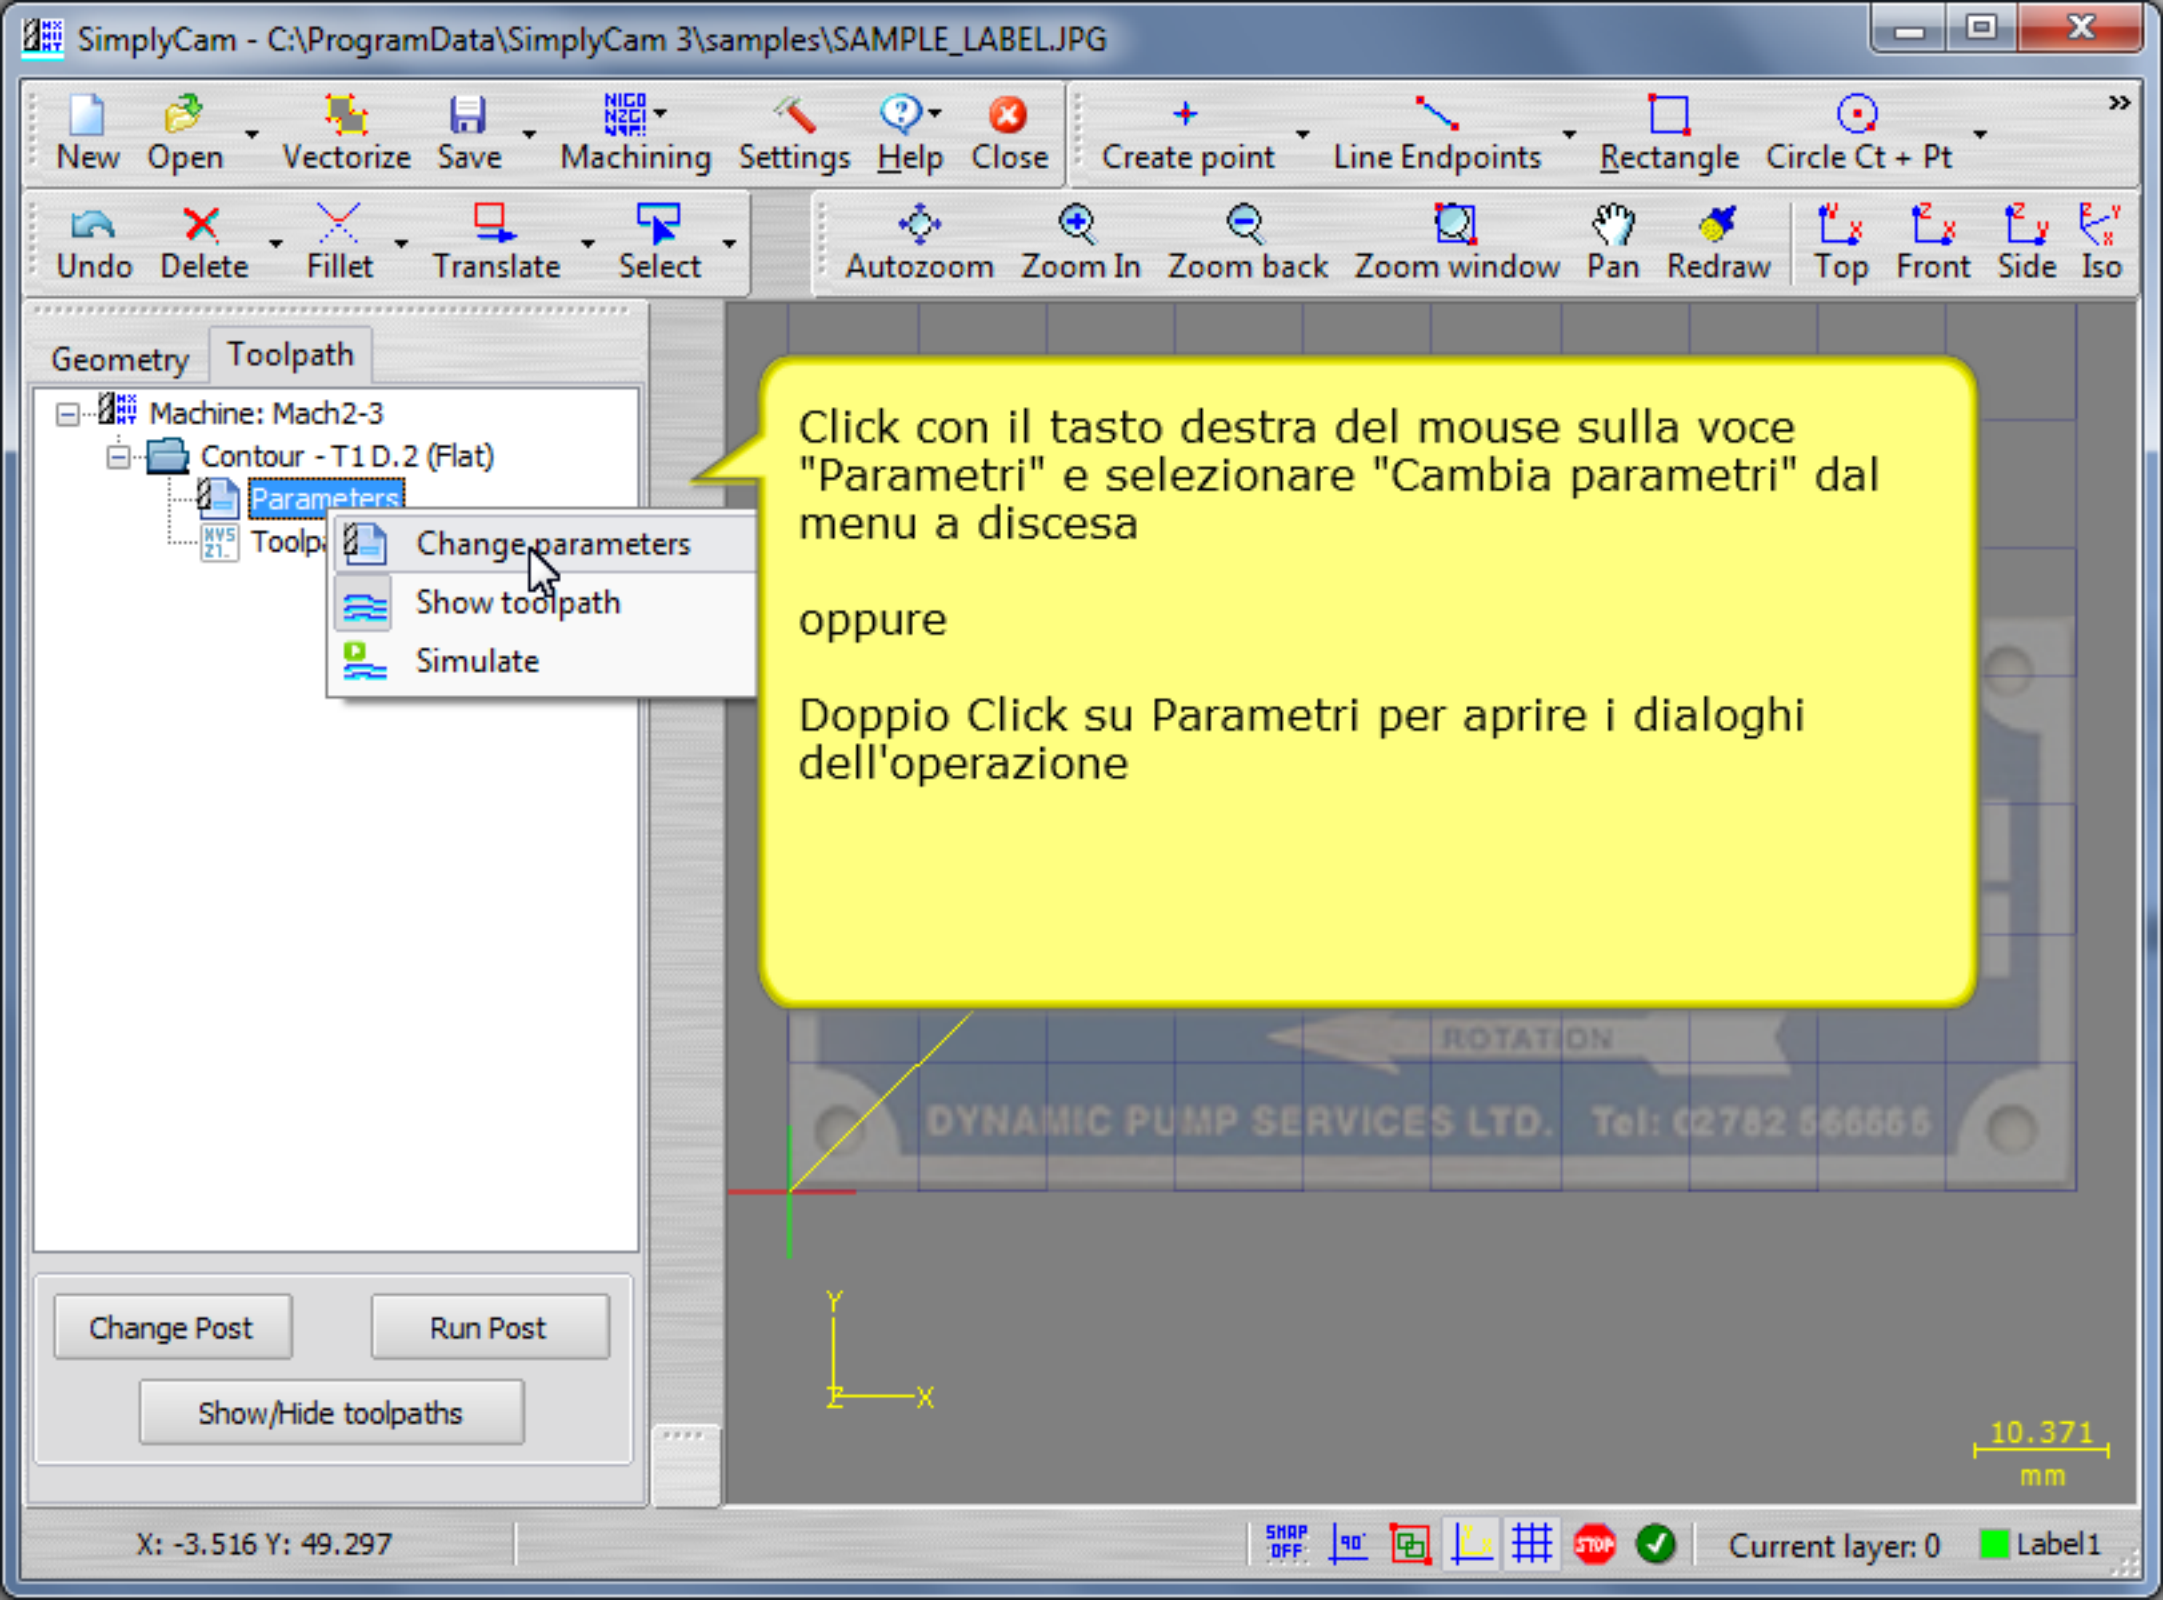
SimplyCam - C:\ProgramData\SimplyCam 3\samples\SAMPLE_LABEL.JPG

New Open Vectorize Save Machining Settings Help Close Create point Line Endpoints Rectangle Circle Ct + Pt

Undo Delete Fillet Translate Select Autozoom Zoom In Zoom back Zoom window Pan Redraw Top Front Side Iso

Geometry Toolpath

Machine: Mach2-3
Contour - T1 D.2 (Flat)
Parameters
Toolp

Change parameters
Show toolpath
Simulate

Click con il tasto destra del mouse sulla voce "Parametri" e selezionare "Cambia parametri" dal menu a discesa

oppure

Doppio Click su Parametri per aprire i dialoghi dell'operazione

ROTATION
DYNAMIC PUMP SERVICES LTD. Tel: 02782 566666

Y
X

10.371
mm

Change Post Run Post
Show/Hide toolpaths

X: -3.516 Y: 49.297

SNAP OFF

Current layer: 0 Label1